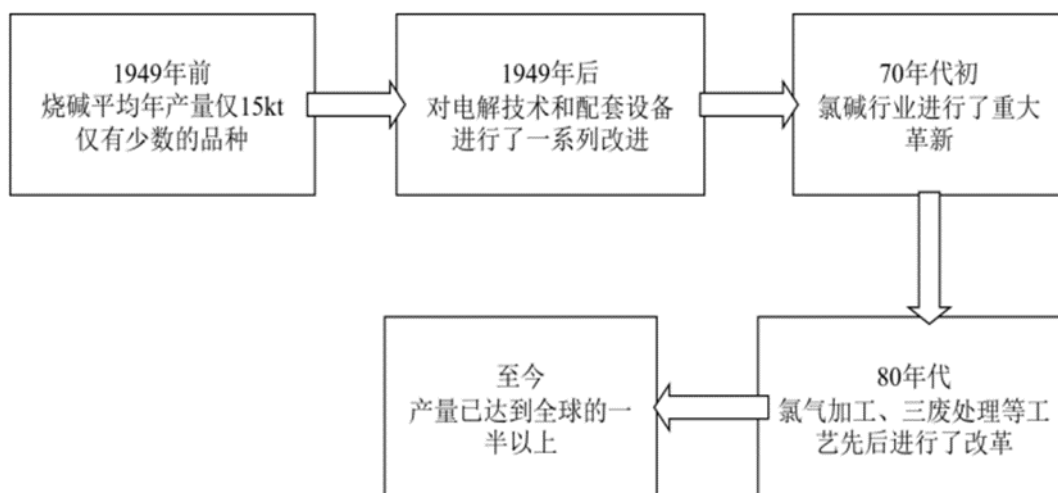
1949年前
烧碱平均年产量仅15kt
仅有少数的品种

1949年后
对电解技术和配套设备进行了一系列改进

70年代初
氯碱行业进行了重大革新

80年代
氯气加工、三废处理等工艺先后进行了改革

至今
产量已达到全球的一半以上